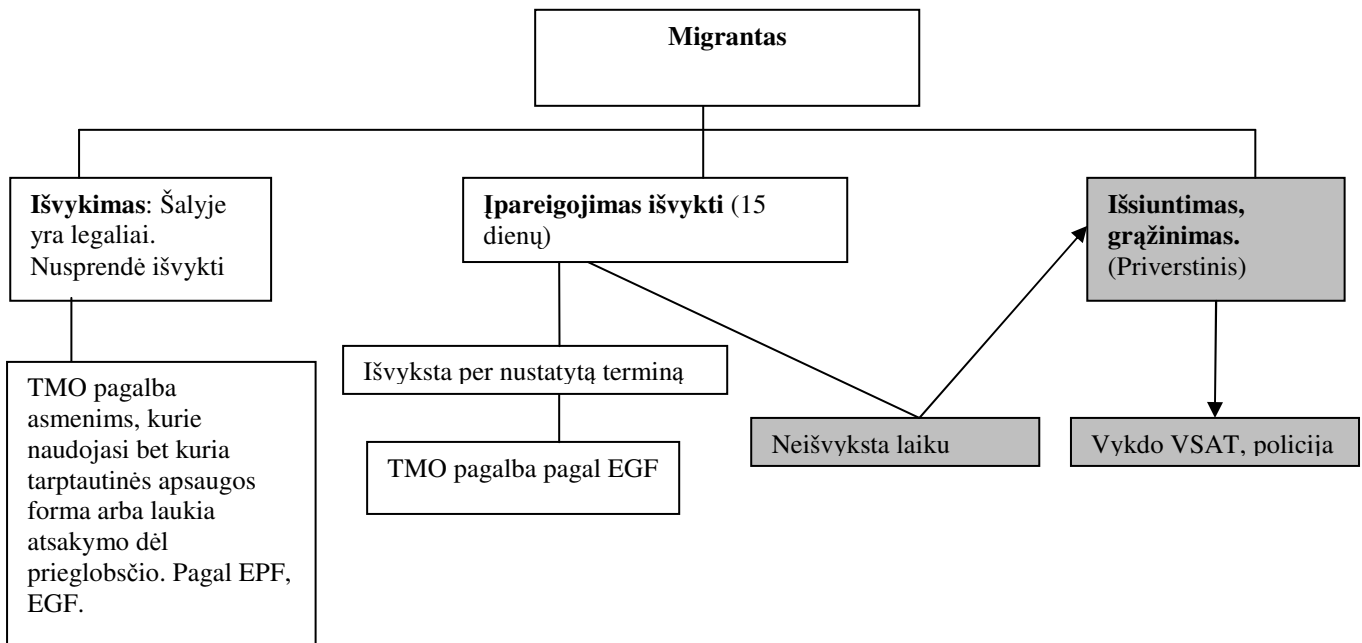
Migrantas

Išvykimas: Šalyje yra legaliai. Nusprendė išvykti

TMO pagalba asmenims, kurie naudojasi bet kuria tarptautinės apsaugos forma arba laukia atsakymo dėl prieglobsčio. Pagal EPF, EGF.

Įpareigojimas išvykti (15 dienų)

Išvyksta per nustatytą terminą

TMO pagalba pagal EGF

Neišvyksta laiku

Išsiuntimas, grąžinimas. (Priverstinis)

Vykdo VSAT, policija